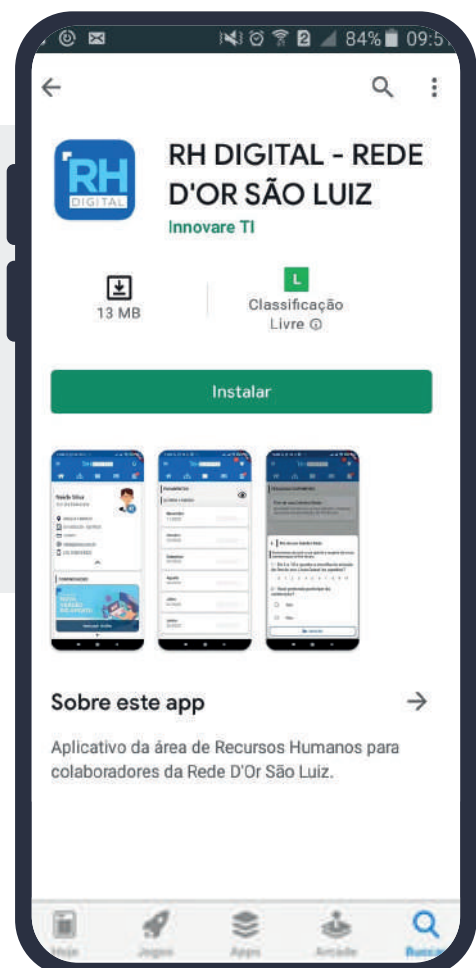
84% 09:5

RH DIGITAL

RH DIGITAL - REDE D'OR SÃO LUIZ

Innovare TI

13 MB

L

Classificação Livre ⓘ

Instalar

Sobre este app

Aplicativo da área de Recursos Humanos para colaboradores da Rede D'Or São Luiz.

Jogos

Apps

Buscar